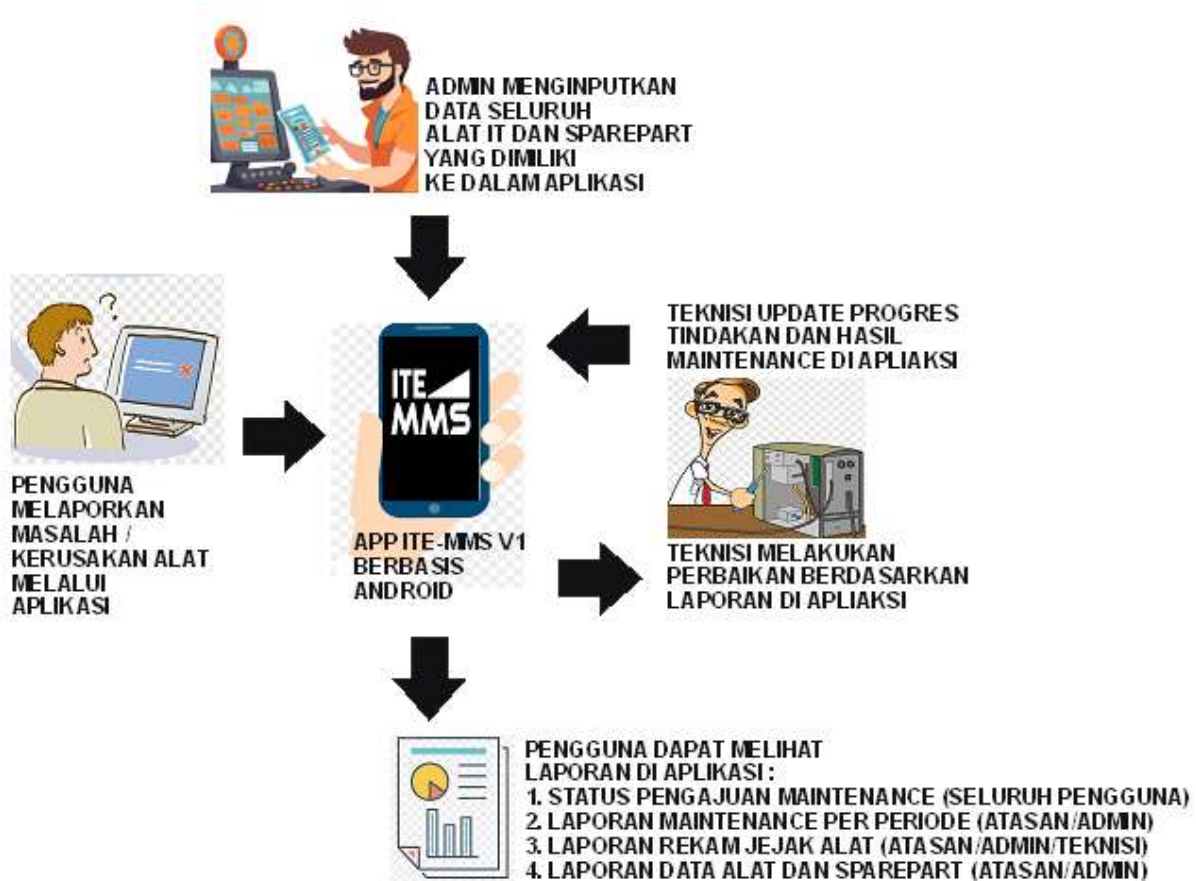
ADMIN MENGINPUTKAN DATA SELURUH ALAT IT DAN SPAREPART YANG DIMILIKI KE DALAM APLIKASI

TEKNISI UPDATE PROGRES TINDAKAN DAN HASIL MAINTENANCE DI APLIAKSI

ITE MMS

PENGGUNA MELAPORKAN MASALAH / KERUSAKAN ALAT MELALUI APLIKASI

APP ITE-MMS V1 BERBASIS ANDROID

TEKNISI MELAKUKAN PERBAIKAN BERDASARKAN LAPORAN DI APLIAKSI

PENGGUNA DAPAT MELIHAT LAPORAN DI APLIKASI :
1. STATUS PENGAJUAN MAINTENANCE (SELURUH PENGGUNA)
2. LAPORAN MAINTENANCE PER PERIODE (ATASAN/ADMIN)
3. LAPORAN REKAM JEJAK ALAT (ATASAN/ADMIN/TEKNISI)
4. LAPORAN DATA ALAT DAN SPAREPART (ATASAN/ADMIN)